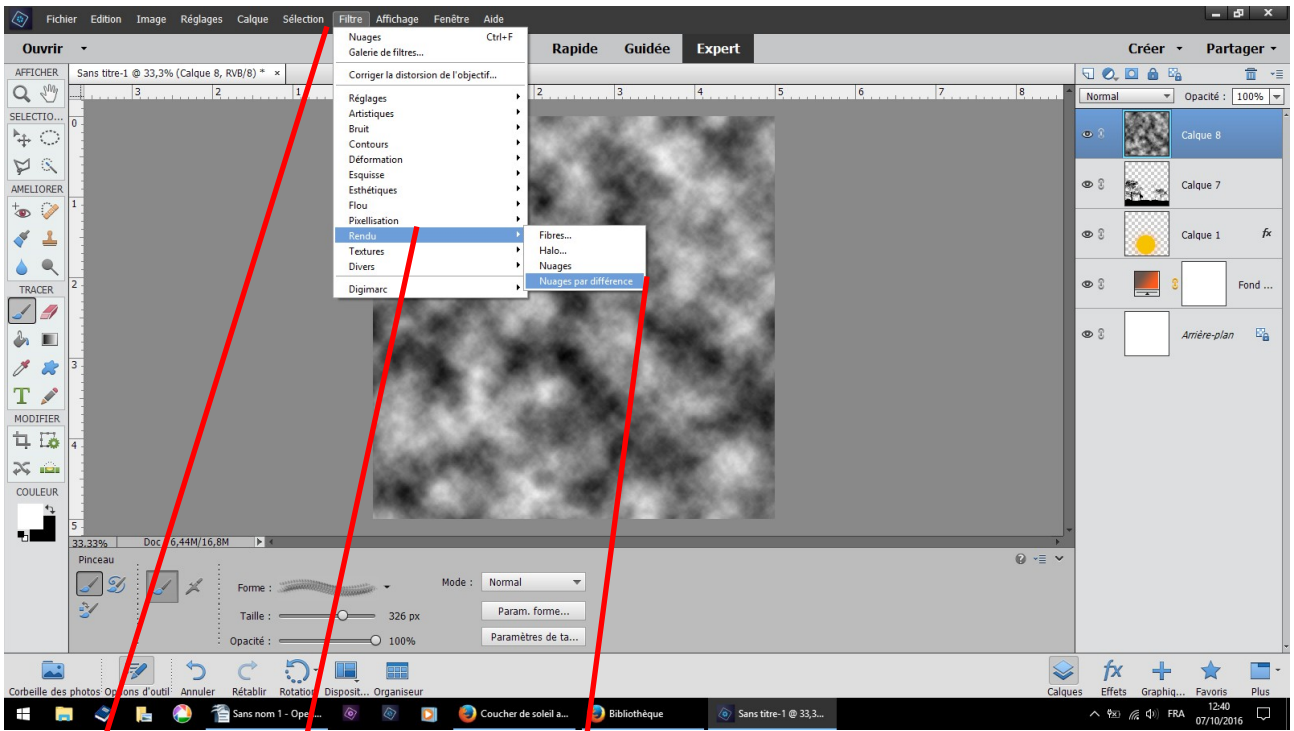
Fichier Edition Image Réglages Calque Sélection Filtre Affichage Fenêtre Aide

Ouvrir Rapide Guidée Expert Créer Partager

AFFICHER
SELECTIO...
AMELIORER
TRACER
MODIFIER
COULEUR

Sans titre-1 @ 33,3% (Calque 8, RVB/8) * ×

Nuages Ctrl+F
Galerie de filtres...
Corriger la distorsion de l'objectif...
Réglages
Artistiques
Bruit
Contours
Déformation
Esquisse
Esthétiques
Flou
Pixellisation
Rendu
Textures
Divers
Digimarc

Fibres...
Halo...
Nuages
Nuages par différence

Normal Opacité : 100%
Calque 8
Calque 7
Calque 1
Fond ...
Arrière-plan

33,33% Doc : 6,44M/16,8M

Pinceau
Forme :
Taille : 326 px
Opacité : 100%
Mode : Normal
Param. forme...
Paramètres de ta...

Corbeille des photos Options d'outil Annuler Rétablir Rotation Disposit... Organiseur
Calques Effets Graphiq... Favoris Plus

Sans nom 1 - Ope... Coucher de soleil a... Bibliothèque Sans titre-1 @ 33,3...
FRA 12:40 07/10/2016